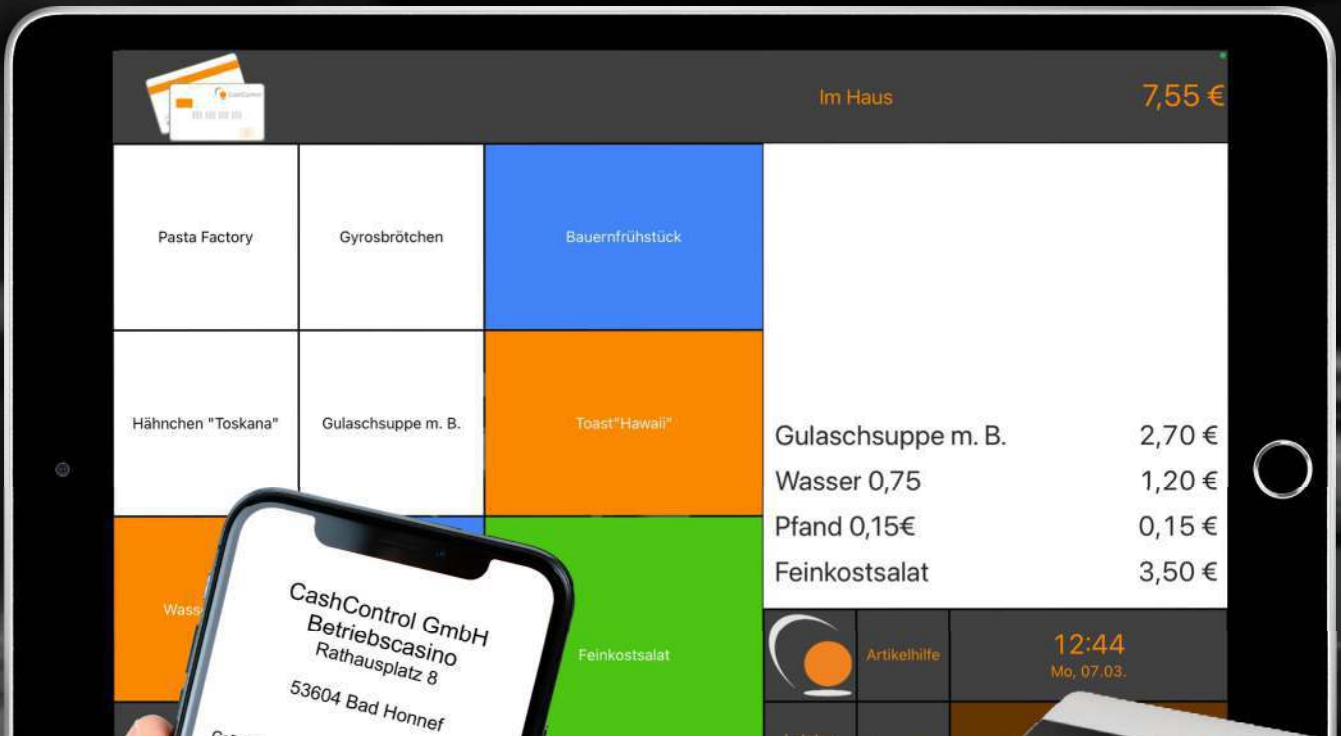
Im Haus

7,55 €

Pasta Factory

Gyrosbrötchen

Bauernfrühstück

Hähnchen "Toskana"

Gulaschsuppe m. B.

Toast"Hawaii"

Wass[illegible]

Feinkostsalat

Gulaschsuppe m. B. 2,70 €

Wasser 0,75 1,20 €

Pfand 0,15€ 0,15 €

Feinkostsalat 3,50 €

Artikelhilfe

12:44
Mo, 07.03.

CashControl GmbH
Betriebscasino
Rathausplatz 8

53604 Bad Honnef